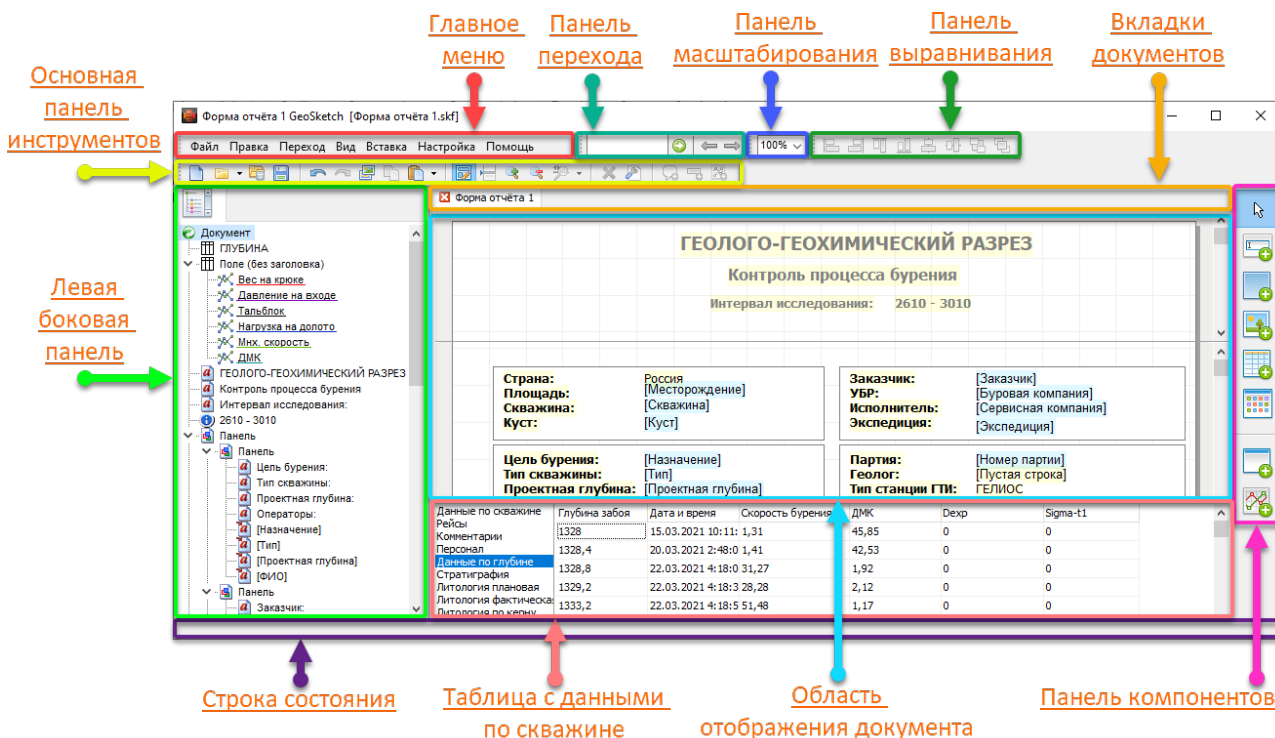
Главное меню

Панель перехода

Панель масштабирования

Панель выравнивания

Вкладки документов

Основная панель инструментов

Форма отчёта 1 GeoSketch [Форма отчёта 1.skf]

Файл Правка Переход Вид Вставка Настройка Помощь

100%

Форма отчёта 1

Документ
ГЛУБИНА
Поле (без заголовка)
Вес на крюке
Давление на входе
Тальблок
Нагрузка на долото
Мхн. скорость
ДМК
ГЕОЛОГО-ГЕОХИМИЧЕСКИЙ РАЗРЕЗ
Контроль процесса бурения
Интервал исследования:
2610 - 3010
Панель
Панель
Цель бурения:
Тип скважины:
Проектная глубина:
Операторы:
[Назначение]
[Тип]
[Проектная глубина]
[ФИО]
Панель
Заказчик:

Левая боковая панель

ГЕОЛОГО-ГЕОХИМИЧЕСКИЙ РАЗРЕЗ

Контроль процесса бурения

Интервал исследования: 2610 - 3010

Страна: Россия
Площадь: [Месторождение]
Скважина: [Скважина]
Куст: [Куст]

Заказчик: [Заказчик]
УБР: [Буровая компания]
Исполнитель: [Сервисная компания]
Экспедиция: [Экспедиция]

Цель бурения: [Назначение]
Тип скважины: [Тип]
Проектная глубина: [Проектная глубина]

Партия: [Номер партии]
Геолог: [Пустая строка]
Тип станции ГТИ: ГЕЛИОС

Данные по скважине
Рейсы
Комментарии
Персонал
Данные по глубине
Стратиграфия
Литология плановая
Литология фактическая
Литология по керну

| Глубина забоя | Дата и время | Скорость бурения | ДМК | Dexp | Sigma-t1 |
|---|---|---|---|---|---|
| 1328 | 15.03.2021 10:11: | 1,31 | 45,85 | 0 | 0 |
| 1328,4 | 20.03.2021 2:48:0 | 1,41 | 42,53 | 0 | 0 |
| 1328,8 | 22.03.2021 4:18:0 | 31,27 | 1,92 | 0 | 0 |
| 1329,2 | 22.03.2021 4:18:3 | 28,28 | 2,12 | 0 | 0 |
| 1333,2 | 22.03.2021 4:18:5 | 51,48 | 1,17 | 0 | 0 |

Строка состояния

Таблица с данными по скважине

Область отображения документа

Панель компонентов